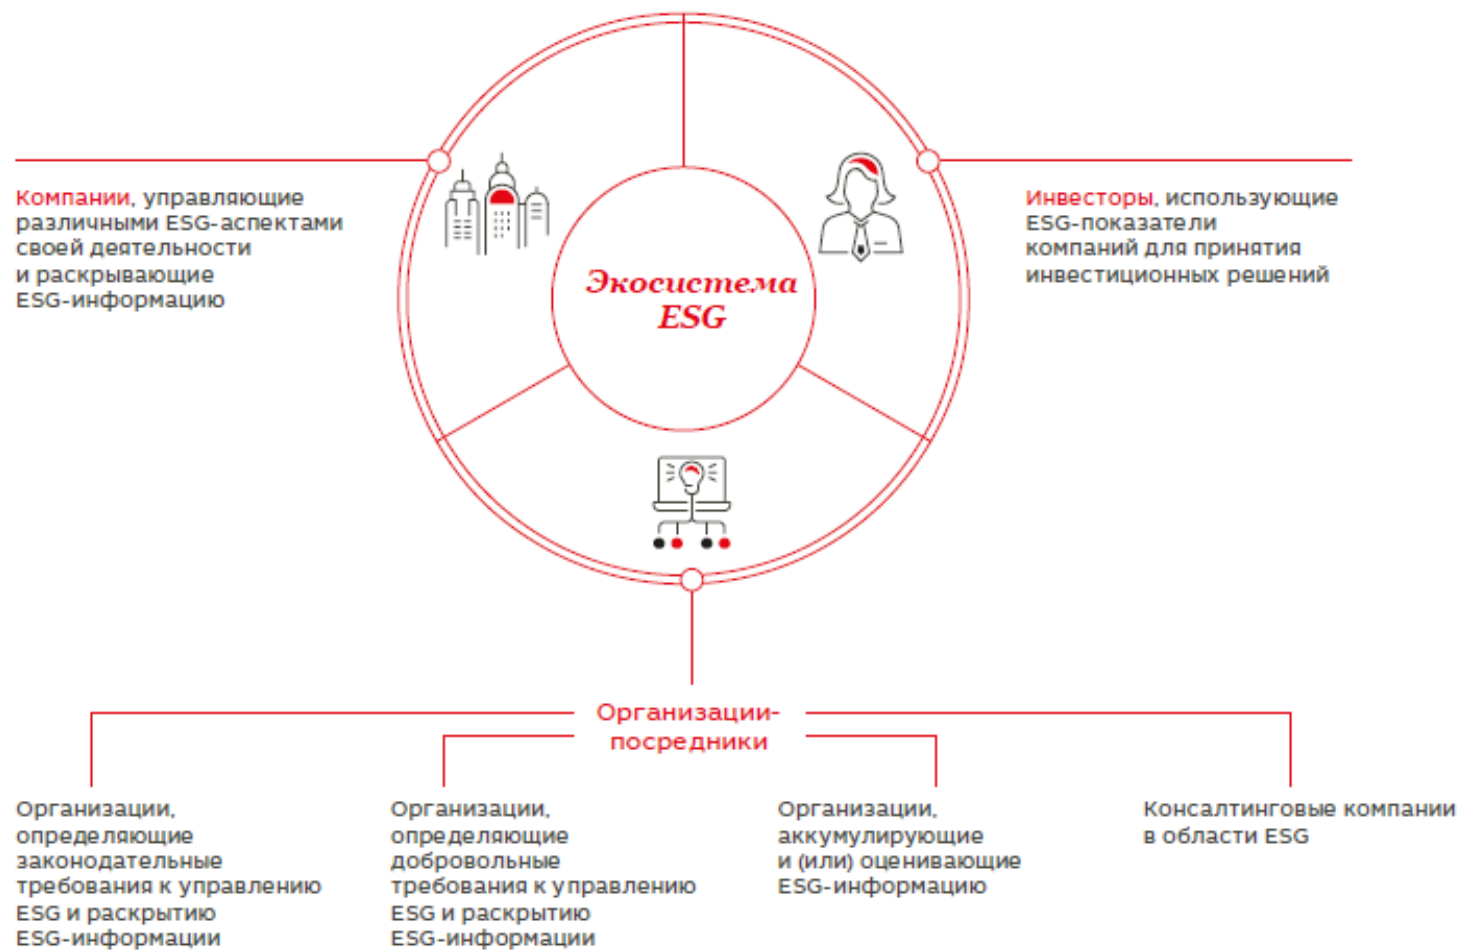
Компании, управляющие различными ESG-аспектами своей деятельности и раскрывающие ESG-информацию

Экосистема ESG

Инвесторы, использующие ESG-показатели компаний для принятия инвестиционных решений

Организации-посредники

Организации, определяющие законодательные требования к управлению ESG и раскрытию ESG-информации

Организации, определяющие добровольные требования к управлению ESG и раскрытию ESG-информации

Организации, аккумулирующие и (или) оценивающие ESG-информацию

Консалтинговые компании в области ESG